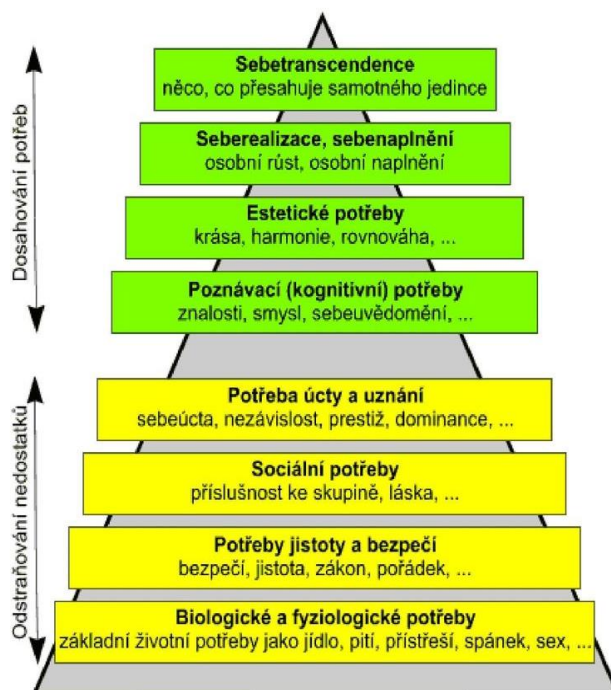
Dosahování potřeb

Sebetranscendence
něco, co přesahuje samotného jedince

Seberealizace, sebenaplnění
osobní růst, osobní naplnění

Estetické potřeby
krása, harmonie, rovnováha, ...

Poznávací (kognitivní) potřeby
znalosti, smysl, sebeuvědomění, ...

Odstraňování nedostatků

Potřeba úcty a uznání
sebeúcta, nezávislost, prestiž, dominance, ...

Sociální potřeby
příslušnost ke skupině, láska, ...

Potřeby jistoty a bezpečí
bezpečí, jistota, zákon, pořádek, ...

Biologické a fyziologické potřeby
základní životní potřeby jako jídlo, pití, přístřeší, spánek, sex, ...